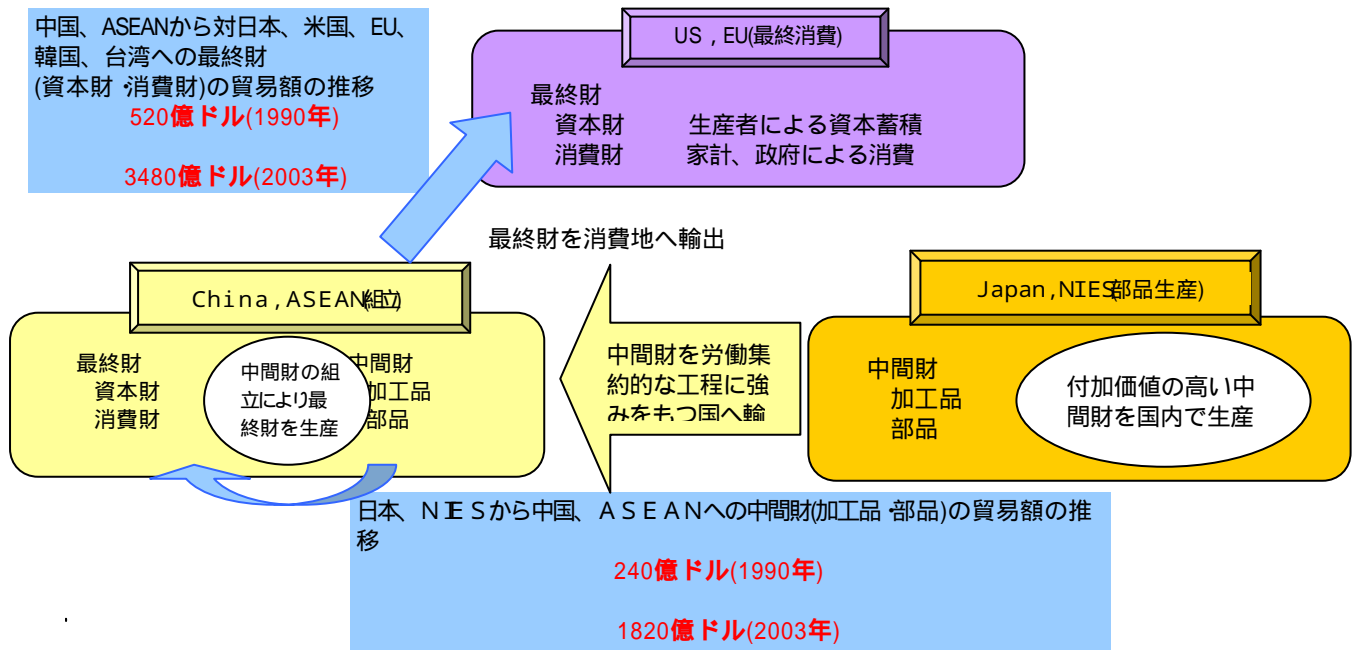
中国、ASEANから対日本、米国、EU、韓国、台湾への最終財(資本財 消費財)の貿易額の推移

520億ドル(1990年)

3480億ドル(2003年)

US，EU(最終消費)

最終財
資本財　生産者による資本蓄積
消費財　家計、政府による消費

最終財を消費地へ輸出

China，ASEAN(組立)

最終財
資本財
消費財

中間財の組立により最終財を生産

中間財
加工品
部品

中間財を労働集約的な工程に強みをもつ国へ輸

Japan，NIES(部品生産)

中間財
加工品
部品

付加価値の高い中間財を国内で生産

日本、NIESから中国、ASEANへの中間財(加工品 部品)の貿易額の推移

240億ドル(1990年)

1820億ドル(2003年)